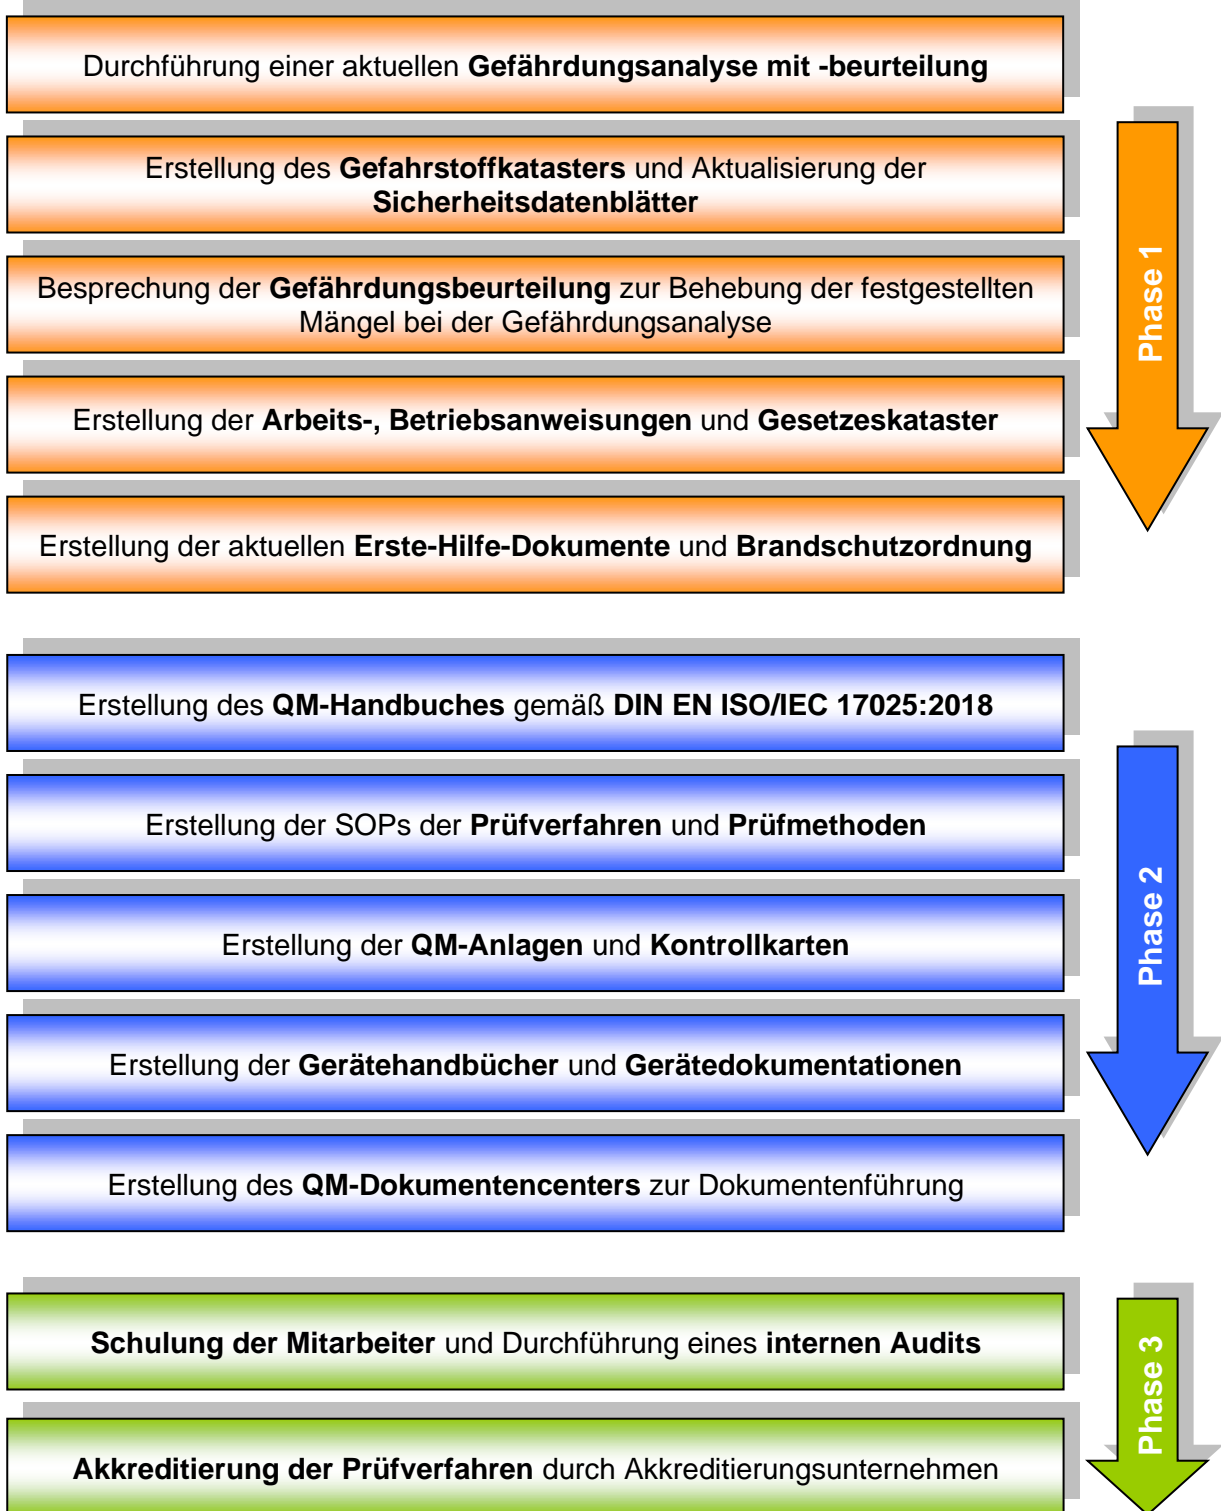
Durchführung einer aktuellen Gefährdungsanalyse mit -beurteilung

Erstellung des Gefahrstoffkatasters und Aktualisierung der Sicherheitsdatenblätter

Besprechung der Gefährdungsbeurteilung zur Behebung der festgestellten Mängel bei der Gefährdungsanalyse

Erstellung der Arbeits-, Betriebsanweisungen und Gesetzeskataster

Erstellung der aktuellen Erste-Hilfe-Dokumente und Brandschutzordnung

Phase 1

Erstellung des QM-Handbuches gemäß DIN EN ISO/IEC 17025:2018

Erstellung der SOPs der Prüfverfahren und Prüfmethoden

Erstellung der QM-Anlagen und Kontrollkarten

Erstellung der Gerätehandbücher und Gerätedokumentationen

Erstellung des QM-Dokumentencenters zur Dokumentenführung

Phase 2

Schulung der Mitarbeiter und Durchführung eines internen Audits

Akkreditierung der Prüfverfahren durch Akkreditierungsunternehmen

Phase 3